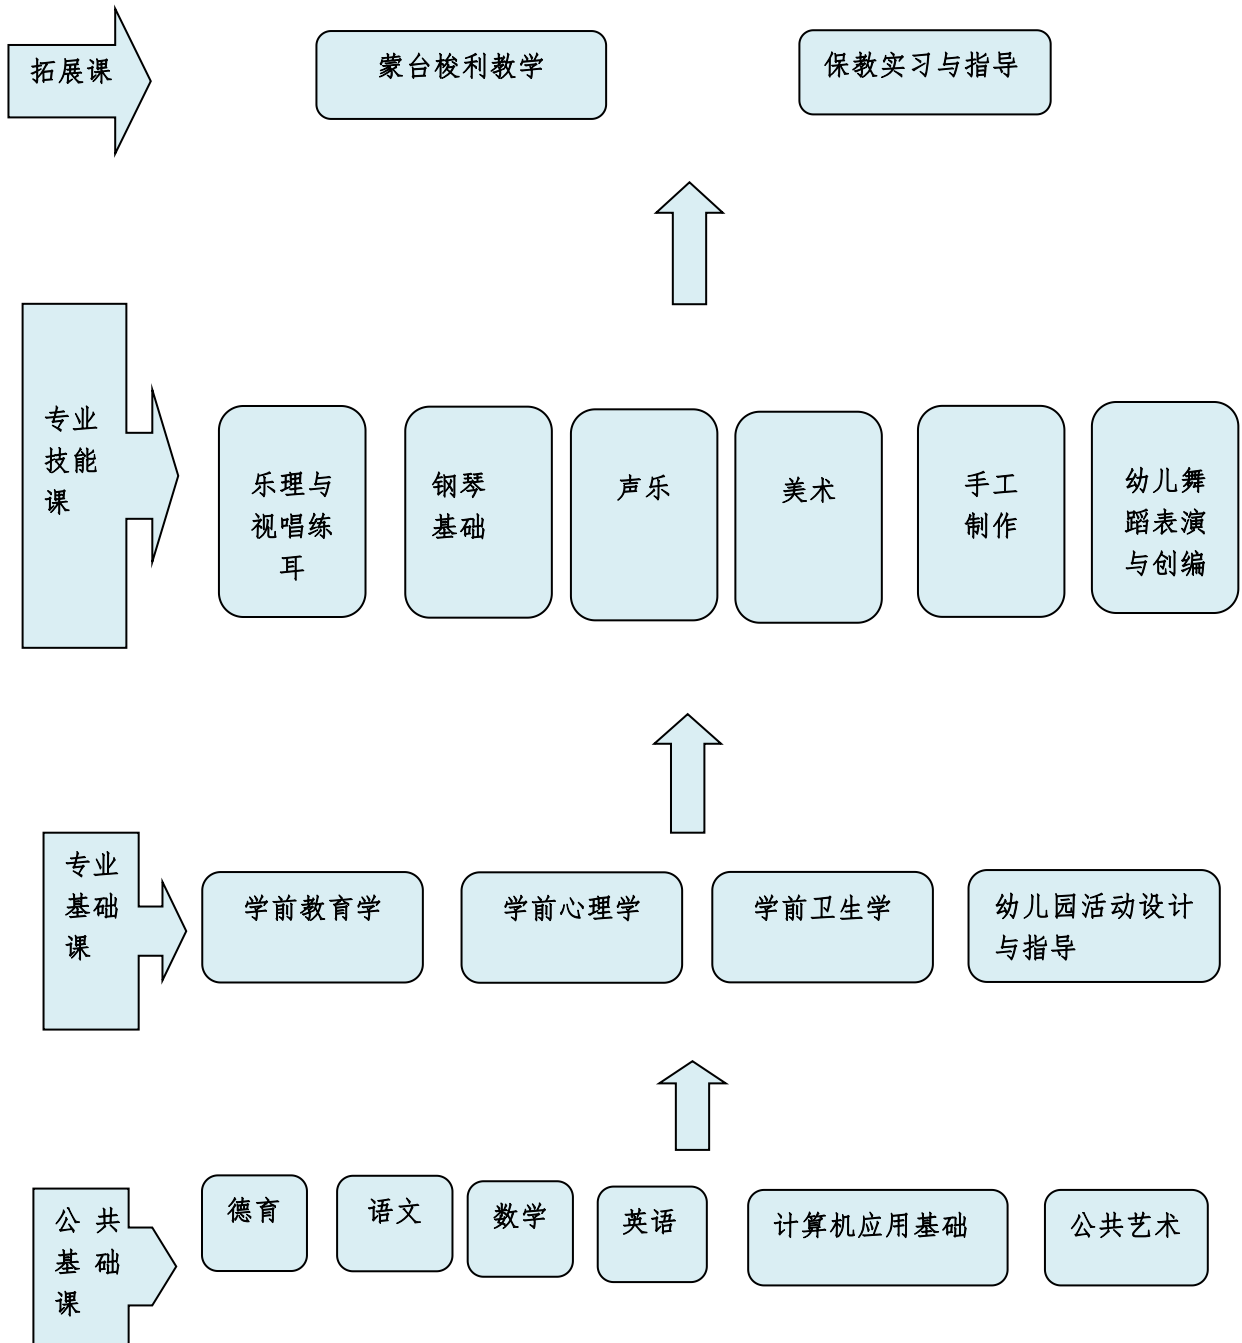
拓展课

蒙台梭利教学

保教实习与指导

专业技能课

乐理与视唱练耳

钢琴基础

声乐

美术

手工制作

幼儿舞蹈表演与创编

专业基础课

学前教育学

学前心理学

学前卫生学

幼儿园活动设计与指导

公共基础课

德育

语文

数学

英语

计算机应用基础

公共艺术